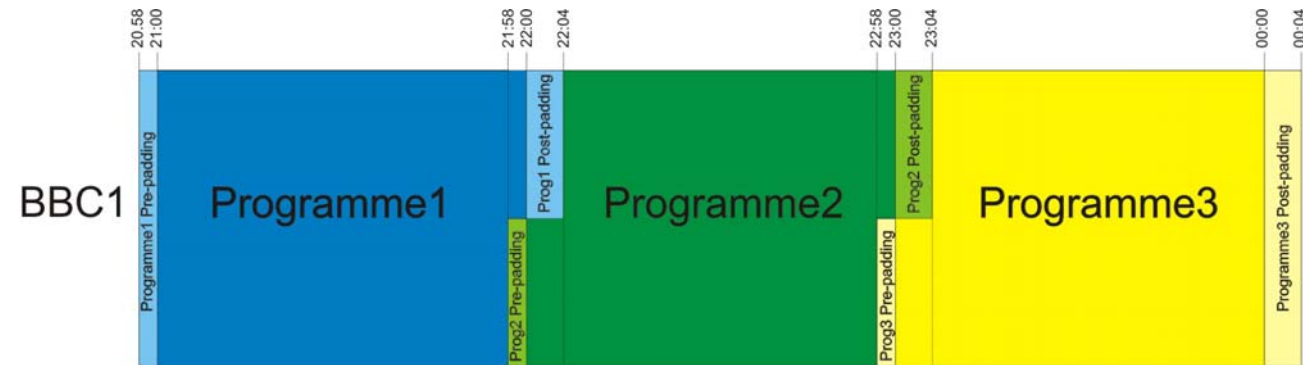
20:58
21:00
21:58
22:00
22:04
22:58
23:00
23:04
00:00
00:04

BBC1
Programme1 Pre-padding
Programme1
Prog2 Pre-padding
Prog1 Post-padding
Programme2
Prog3 Pre-padding
Prog2 Post-padding
Programme3
Programme3 Post-padding